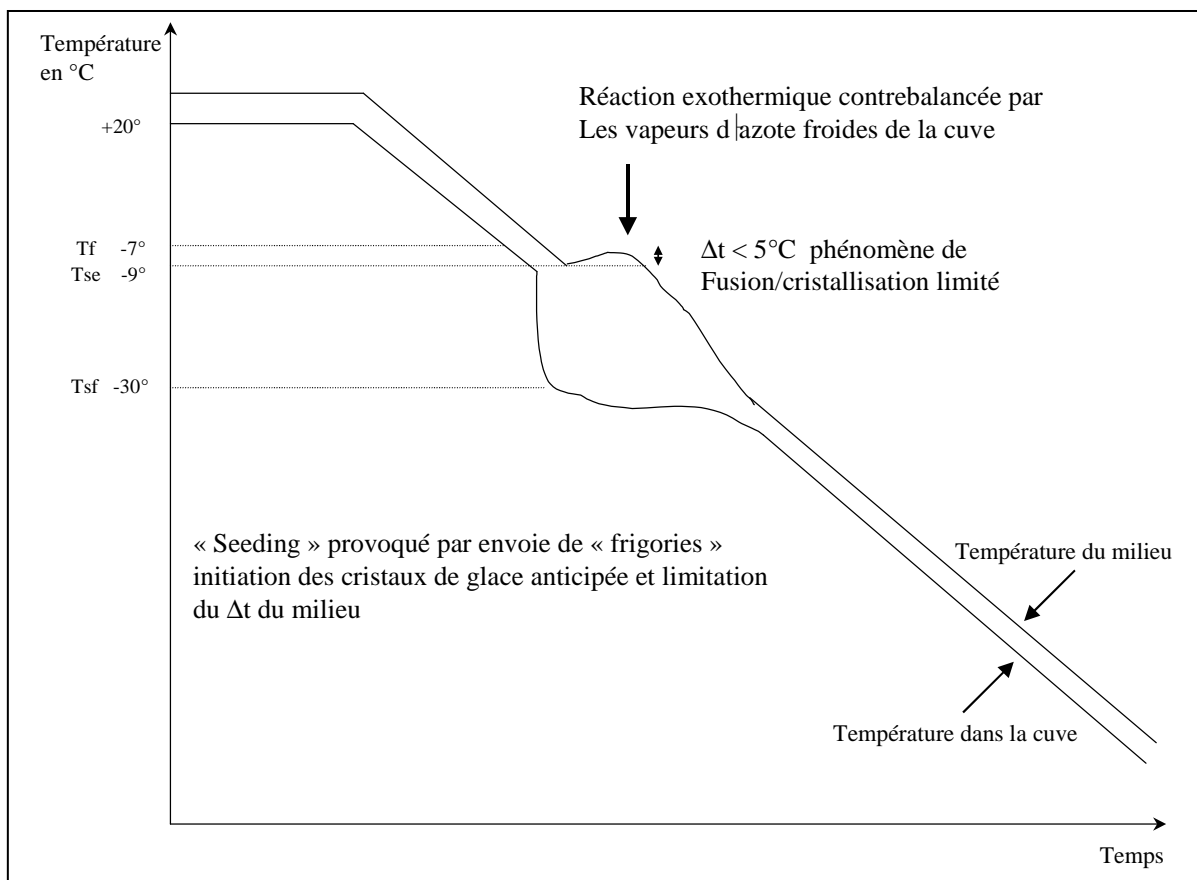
Température en °C

+20°

Réaction exothermique contrebalancée par Les vapeurs d|azote froides de la cuve

Tf -7°
Tse -9°

$\Delta t < 5°C$ phénomène de Fusion/cristallisation limité

Tsf -30°

« Seeding » provoqué par envoie de « frigories » initiation des cristaux de glace anticipée et limitation du $\Delta t$ du milieu

Température du milieu

Température dans la cuve

Temps